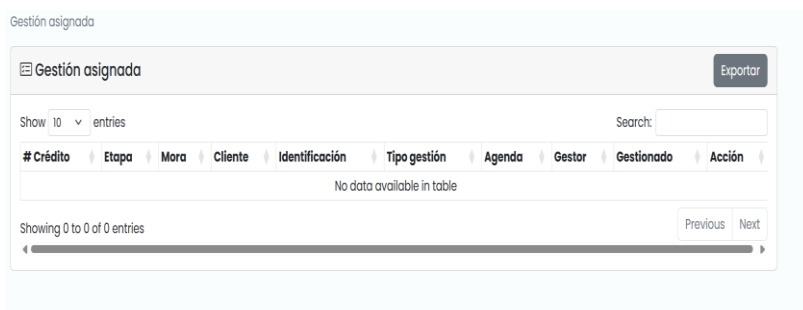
Gestión asignada

Gestión asignada

Exportar

Show 10 entries

Search:

| # Crédito | Etapa | Mora | Cliente | Identificación | Tipo gestión | Agenda | Gestor | Gestionado | Acción |
|---|---|---|---|---|---|---|---|---|---|
| No data available in table | | | | | | | | | |

Showing 0 to 0 of 0 entries

Previous Next